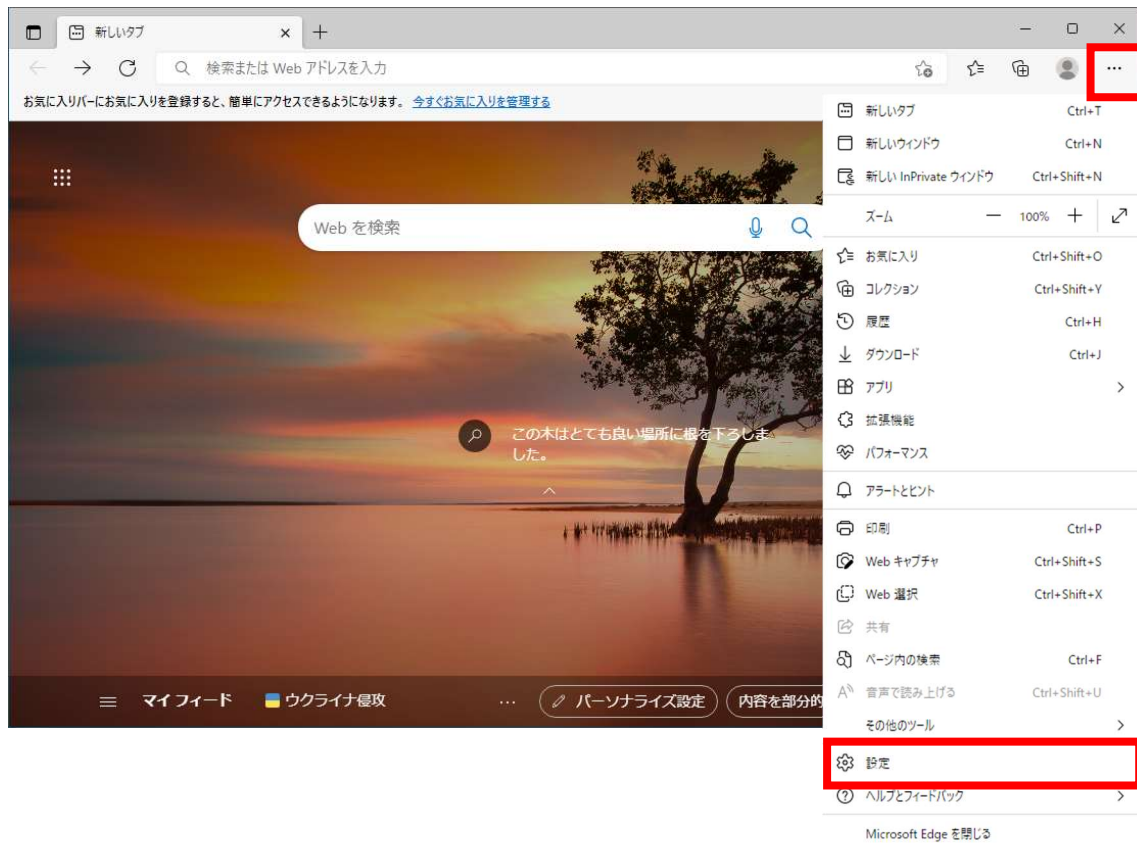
新しいタブ ×

検索または Web アドレスを入力

お気に入りバーにお気に入りを登録すると、簡単にアクセスできるようになります。 今すぐお気に入りを管理する

Web を検索

この木はとても良い場所に根を下ろしました。

マイ フィード
ウクライナ侵攻
パーソナライズ設定
内容を部分的

新しいタブ Ctrl+T
新しいウィンドウ Ctrl+N
新しい InPrivate ウィンドウ Ctrl+Shift+N
ズーム — 100% +
お気に入り Ctrl+Shift+O
コレクション Ctrl+Shift+Y
履歴 Ctrl+H
ダウンロード Ctrl+J
アプリ
拡張機能
パフォーマンス
アラートとヒント
印刷 Ctrl+P
Web キャプチャ Ctrl+Shift+S
Web 選択 Ctrl+Shift+X
共有
ページ内の検索 Ctrl+F
音声で読み上げる Ctrl+Shift+U
その他のツール
設定
ヘルプとフィードバック
Microsoft Edge を閉じる